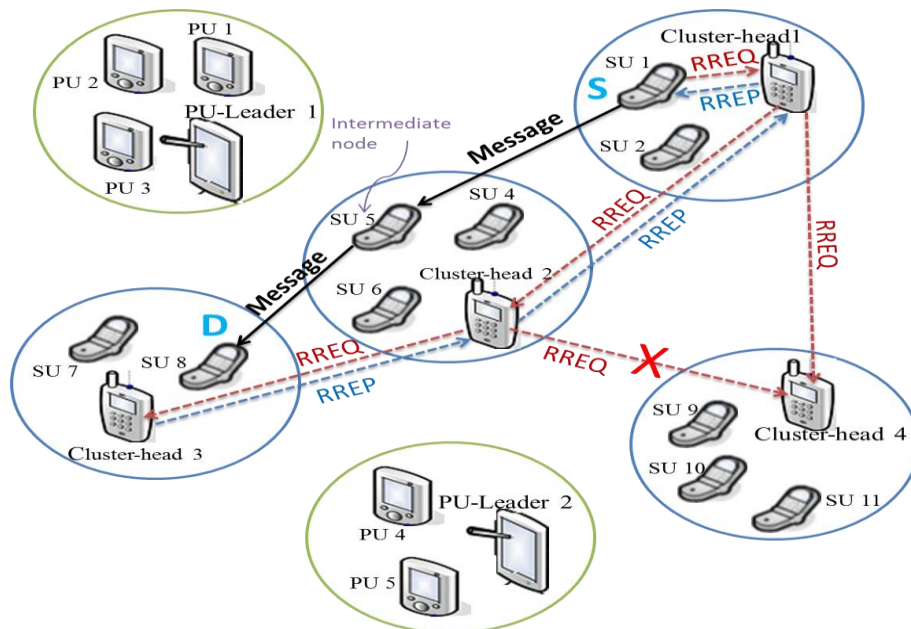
PU 1
PU 2
PU-Leader 1
PU 3

Intermediate node

Cluster-head1
SU 1
S
RREQ
RREP
SU 2

Message

SU 5
SU 4
RREQ
RREP
RREQ
SU 6
Cluster-head 2

Message

D
SU 7
SU 8
RREQ
RREP
Cluster-head 3

RREQ
X

SU 9
Cluster-head 4
SU 10
SU 11

PU-Leader 2
PU 4
PU 5